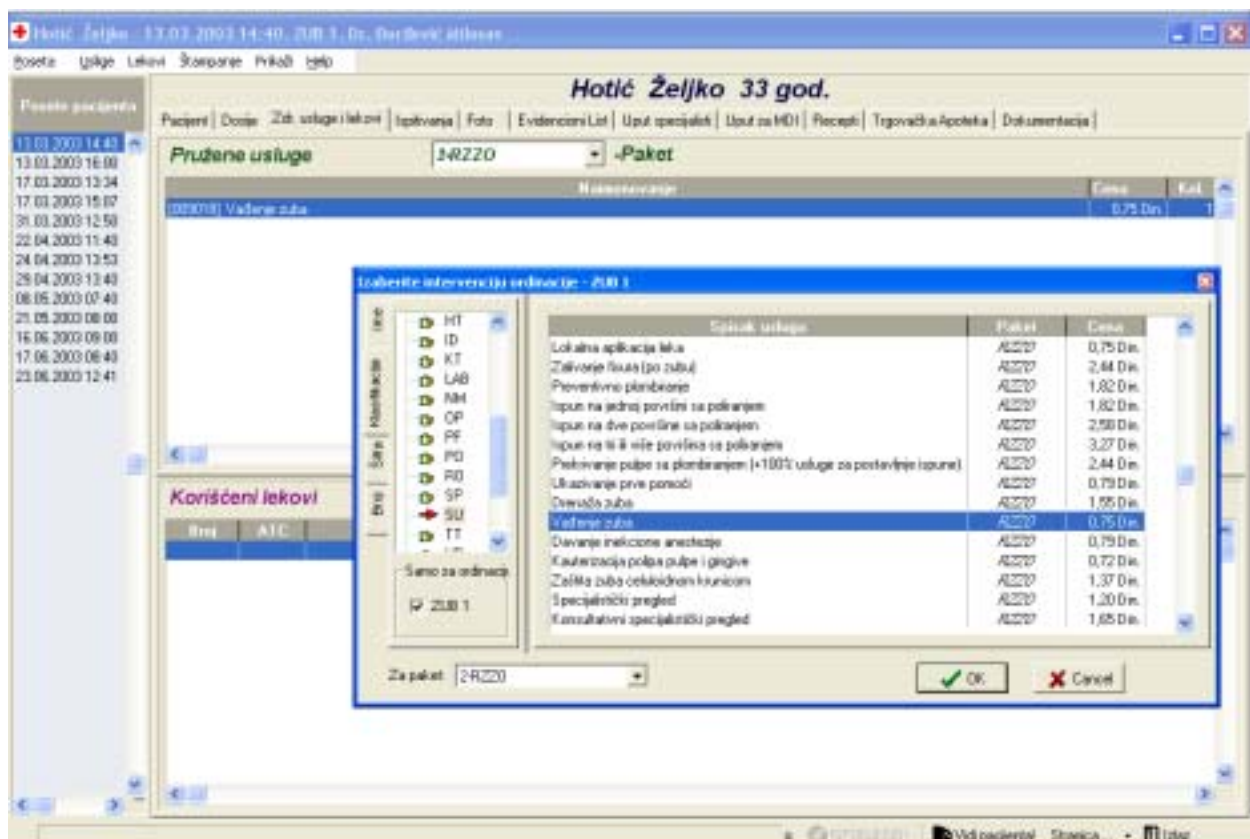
Hotić Željko - 13.03.2003 14:40, ZUB 1, Dr. Đorđević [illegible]

Poseta Usluge Lekovi Štampanje Prikaži Help

Posete pacijenta

13.03.2003 14:40
13.03.2003 16:08
17.03.2003 13:34
17.03.2003 15:07
31.03.2003 12:58
22.04.2003 11:40
24.04.2003 13:53
29.04.2003 13:40
06.05.2003 07:40
21.05.2003 08:08
16.06.2003 09:08
17.06.2003 08:40
23.06.2003 12:41

Hotić Željko 33 god.

Pacijent | Dosije | Zdr. usluge i lekovi | Ispitivanja | Foto | Evidencioni List | Uput specijalisti | Uput za MDI | Recepti | Trgovačka Apoteka | Dokumentacija |

Pružene usluge 1-RZZO -Paket

| Naimenovanje | Cena | Kol. |
|---|---|---|
| [003018] Vađenje zuba | 0,75 Din. | 1 |

Korišćeni lekovi

| Broj | ATC |
|---|---|

Izaberite intervenciju ordinacije - ZUB 1

Ime Klasifikacije Šifre Broj

HT
ID
KT
LAB
NM
OP
PF
PO
RO
SP
SU
TT

Samo za ordinacije
ZUB 1

| Spisak usluga | Paket | Cena |
|---|---|---|
| Lokalna aplikacija leka | RZZO | 0,75 Din. |
| Zalivanje fisura (po zubu) | RZZO | 2,44 Din. |
| Preventivno plombiranje | RZZO | 1,82 Din. |
| Ispun na jednoj površini sa poliranjem | RZZO | 1,82 Din. |
| Ispun na dve površine sa poliranjem | RZZO | 2,58 Din. |
| Ispun na tri ili više površina sa poliranjem | RZZO | 3,27 Din. |
| Prekrivanje pulpe sa plombiranjem (+100% usluge za postavljanje ispune) | RZZO | 2,44 Din. |
| Ukazivanje prve pomoći | RZZO | 0,79 Din. |
| Drenaža zuba | RZZO | 1,55 Din. |
| Vađenje zuba | RZZO | 0,75 Din. |
| Davanje inekcione anestezije | RZZO | 0,79 Din. |
| Kauterizacija polipa pulpe i gingive | RZZO | 0,72 Din. |
| Zaštita zuba celuloidnom krunicom | RZZO | 1,37 Din. |
| Specijalistički pregled | RZZO | 1,20 Din. |
| Konsultativni specijalistički pregled | RZZO | 1,65 Din. |

Za paket 2-RZZO

OK Cancel

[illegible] Vidi pacijenta Stranica Izlaz